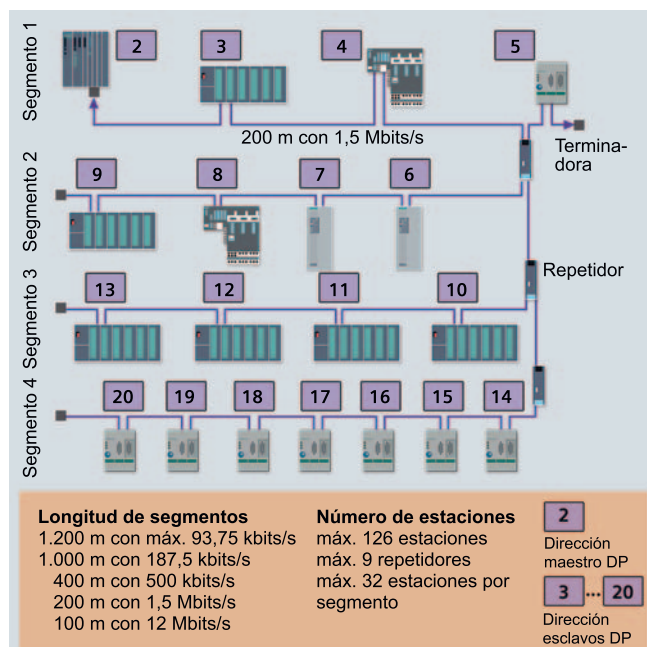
Segmento 1

2

3

4

5

200 m con 1,5 Mbits/s

Terminadora

Segmento 2

9

8

7

6

Repetidor

Segmento 3

13

12

11

10

Segmento 4

20

19

18

17

16

15

14

**Longitud de segmentos**
1.200 m con máx. 93,75 kbits/s
1.000 m con 187,5 kbits/s
400 m con 500 kbits/s
200 m con 1,5 Mbits/s
100 m con 12 Mbits/s

**Número de estaciones**
máx. 126 estaciones
máx. 9 repetidores
máx. 32 estaciones por segmento

2
Dirección maestro DP

3 ... 20
Dirección esclavos DP